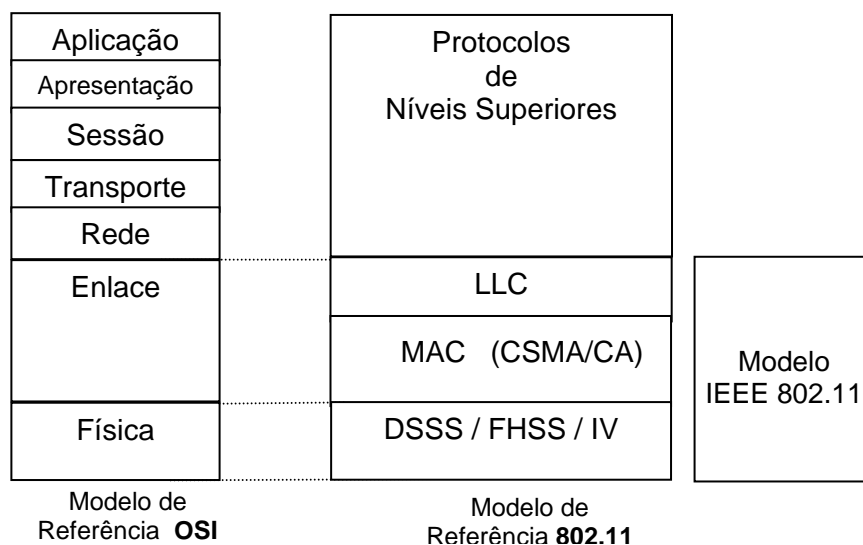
Aplicação
Apresentação
Sessão
Transporte
Rede
Enlace
Física

Modelo de Referência **OSI**

Protocolos de Níveis Superiores
LLC
MAC (CSMA/CA)
DSSS / FHSS / IV

Modelo de Referência **802.11**

Modelo IEEE 802.11